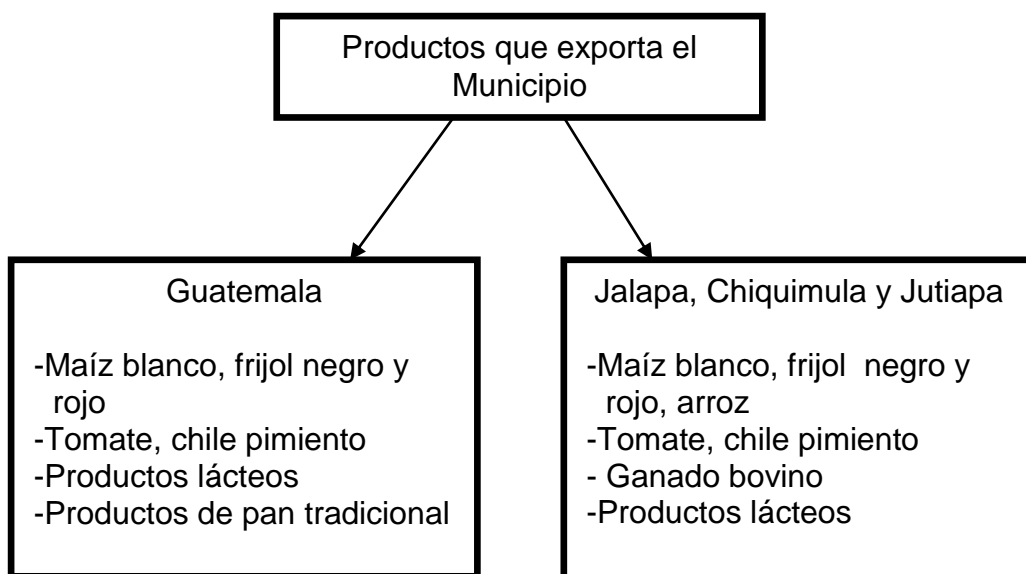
Productos que exporta el Municipio

Guatemala

-Maíz blanco, frijol negro y rojo
-Tomate, chile pimiento
-Productos lácteos
-Productos de pan tradicional

Jalapa, Chiquimula y Jutiapa

-Maíz blanco, frijol negro y rojo, arroz
-Tomate, chile pimiento
- Ganado bovino
-Productos lácteos